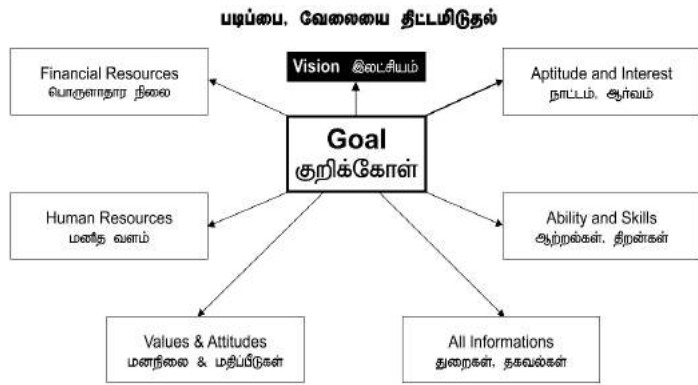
படிப்பை, வேலையை திட்டமிடுதல்

Financial Resources
பொருளாதார நிலை

Vision இலட்சியம்

Aptitude and Interest
நாட்டம், ஆர்வம்

Goal
குறிக்கோள்

Human Resources
மனித வளம்

Ability and Skills
ஆற்றல்கள், திறன்கள்

Values & Attitudes
மனநிலை & மதிப்பீடுகள்

All Informations
துறைகள், தகவல்கள்